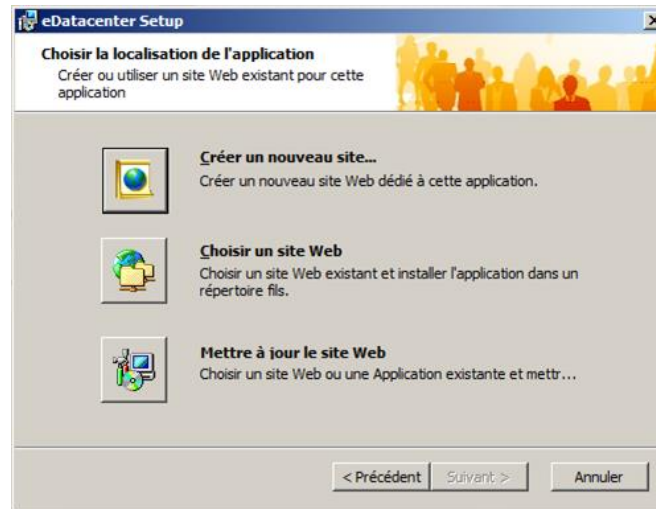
eDatacenter Setup

Choisir la localisation de l'application

Créer ou utiliser un site Web existant pour cette application

Créer un nouveau site...

Créer un nouveau site Web dédié à cette application.

Choisir un site Web

Choisir un site Web existant et installer l'application dans un répertoire fils.

Mettre à jour le site Web

Choisir un site Web ou une Application existante et mettr...

< Précédent | Suivant > | Annuler